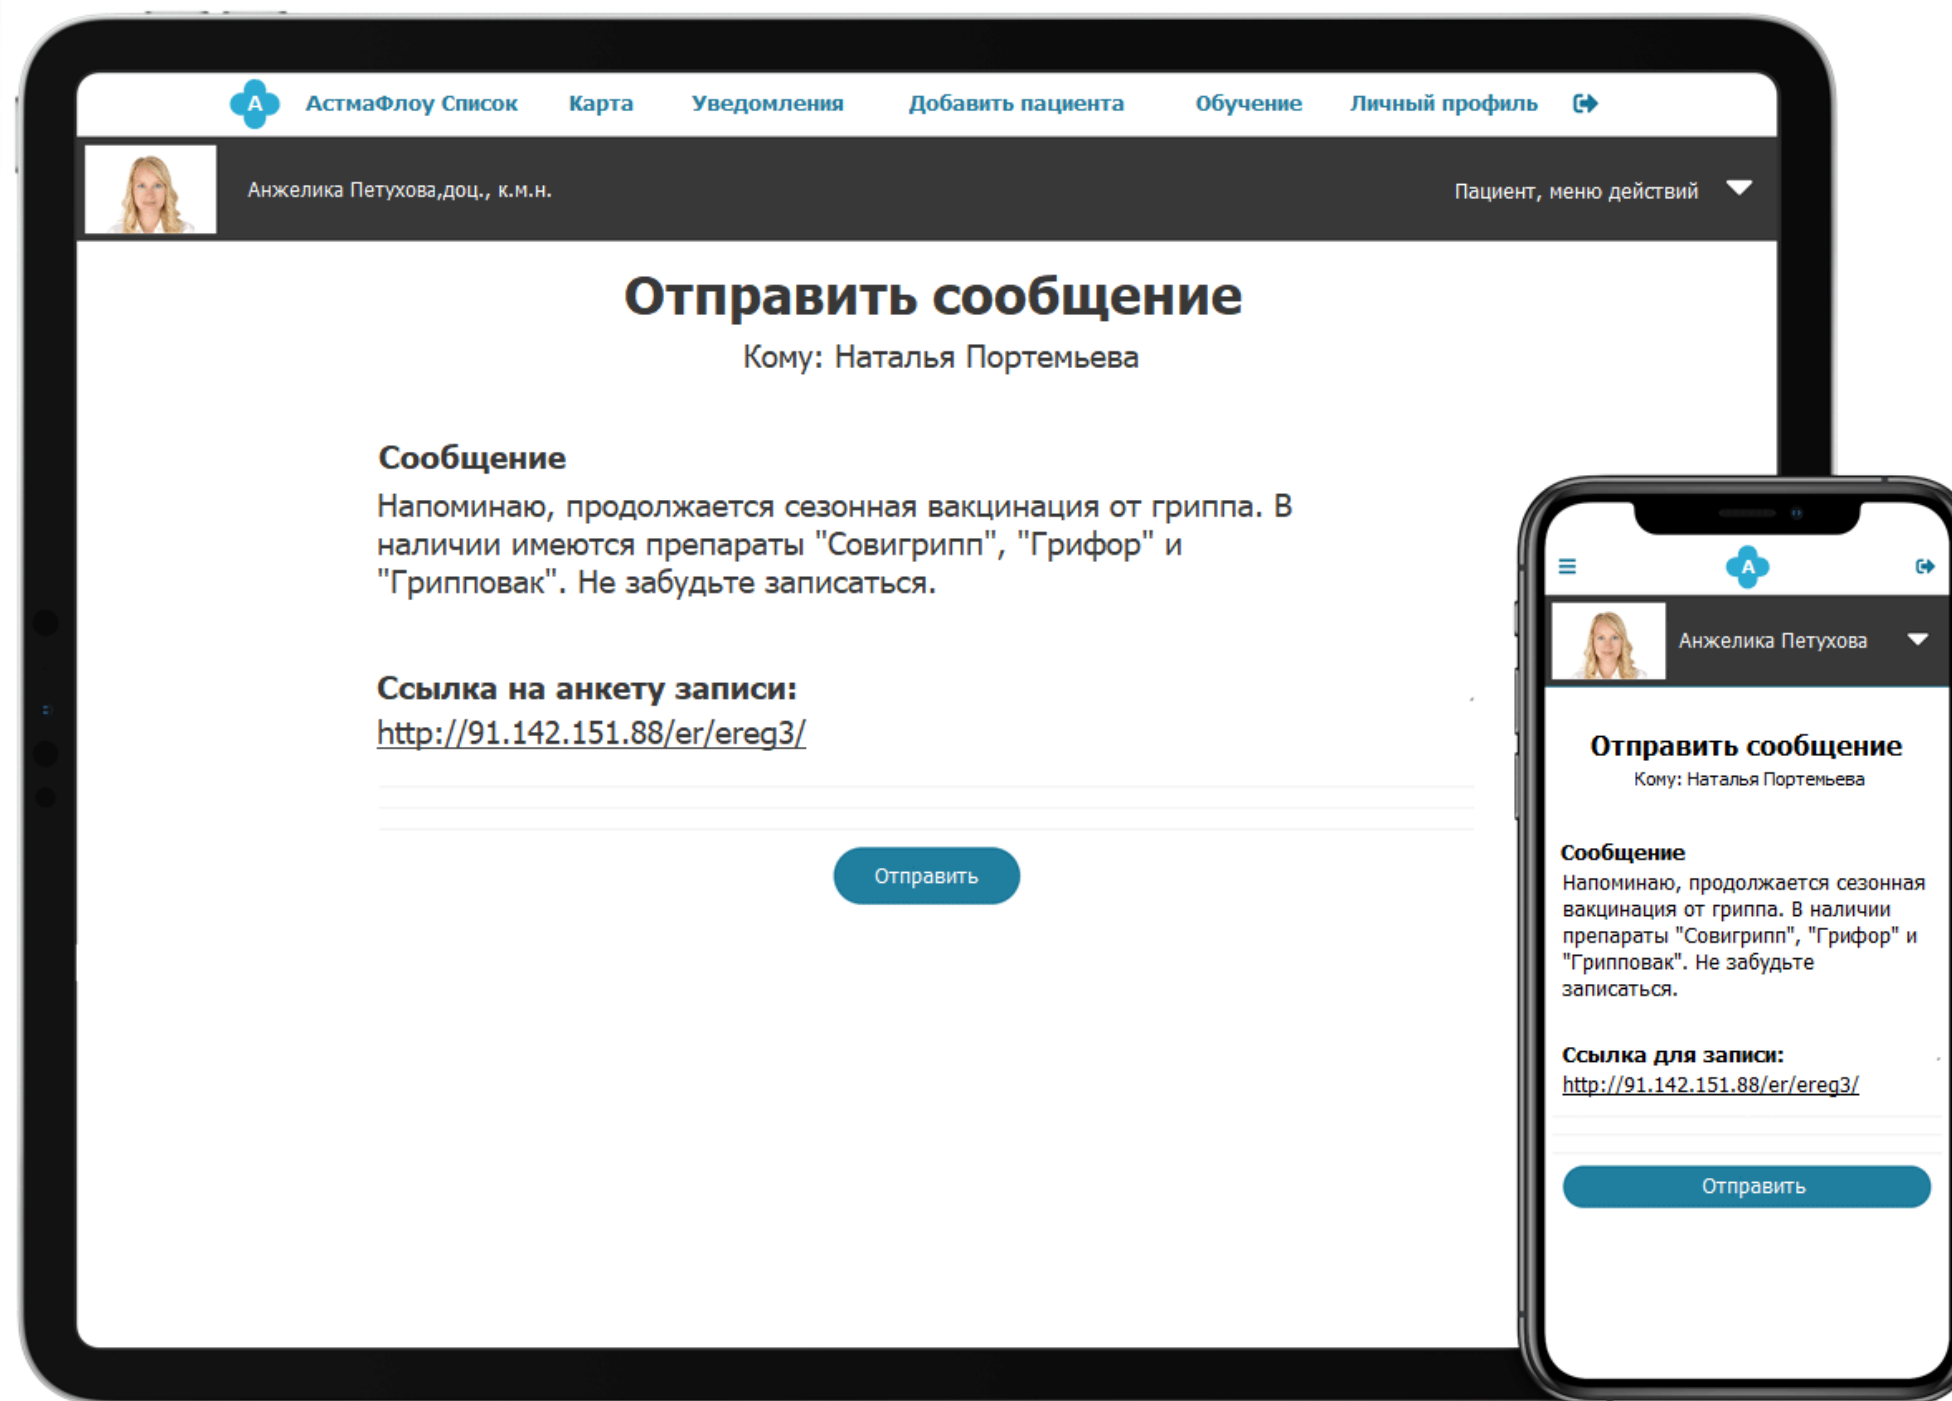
A АстмаФлоу Список Карта Уведомления Добавить пациента Обучение Личный профиль

Анжелика Петухова,доц., к.м.н.

Пациент, меню действий

Отправить сообщение

Кому: Наталья Портемьева

Сообщение

Напоминаю, продолжается сезонная вакцинация от гриппа. В наличии имеются препараты "Совигрипп", "Грифор" и "Грипповак". Не забудьте записаться.

Ссылка на анкету записи:

http://91.142.151.88/er/ereg3/

Отправить

A

Анжелика Петухова

Отправить сообщение

Кому: Наталья Портемьева

Сообщение

Напоминаю, продолжается сезонная вакцинация от гриппа. В наличии препараты "Совигрипп", "Грифор" и "Грипповак". Не забудьте записаться.

Ссылка для записи:

http://91.142.151.88/er/ereg3/

Отправить